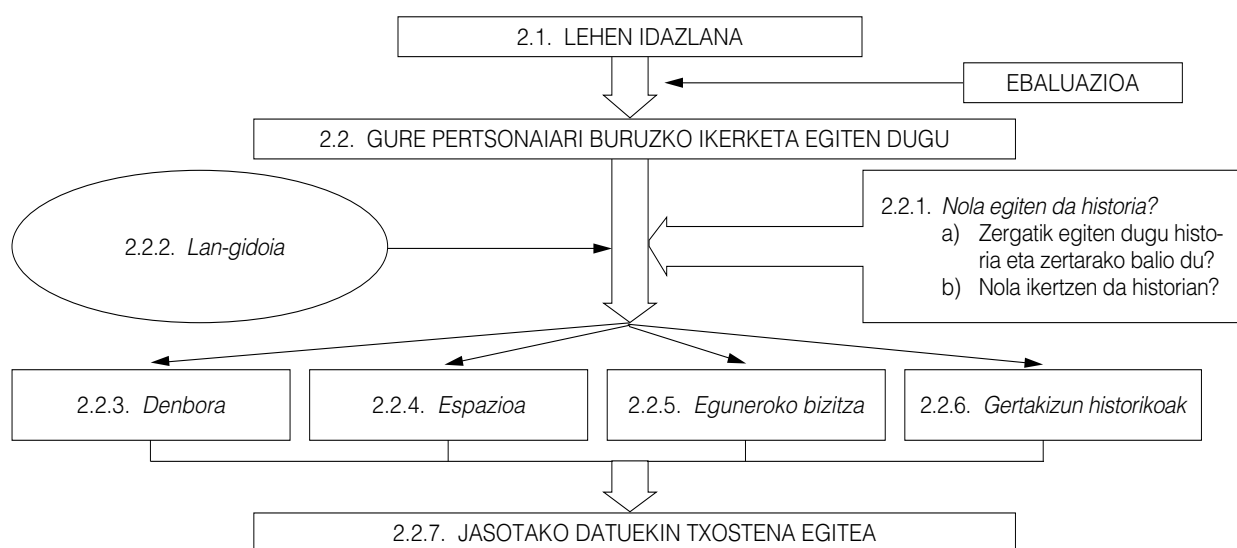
2.1. LEHEN IDAZLANA

EBALUAZIOA

2.2. GURE PERTSONAIARI BURUZKO IKERKETA EGITEN DUGU

2.2.2. *Lan-gidoia*

2.2.1. *Nola egiten da historia?*
a) Zergatik egiten dugu historia eta zertarako balio du?
b) Nola ikertzen da historian?

2.2.3. *Denbora*

2.2.4. *Espazioa*

2.2.5. *Eguneroko bizitza*

2.2.6. *Gertakizun historikoak*

2.2.7. JASOTAKO DATUEKIN TXOSTENA EGITEA